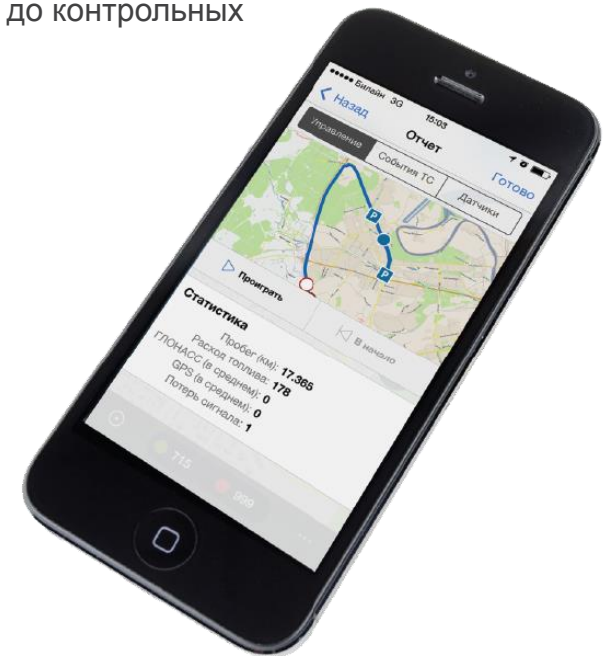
до контрольных

•••• Билайн 3G 15:03

< Назад

Отчет

Управление

События ТС

Датчики

Готово

P

P

Проиграть

В начало

Статистика

Пробег (км): 17.365

Расход топлива: 178

ГЛОНАСС (в среднем): 0

GPS (в среднем): 0

Потерь сигнала: 1

715

889